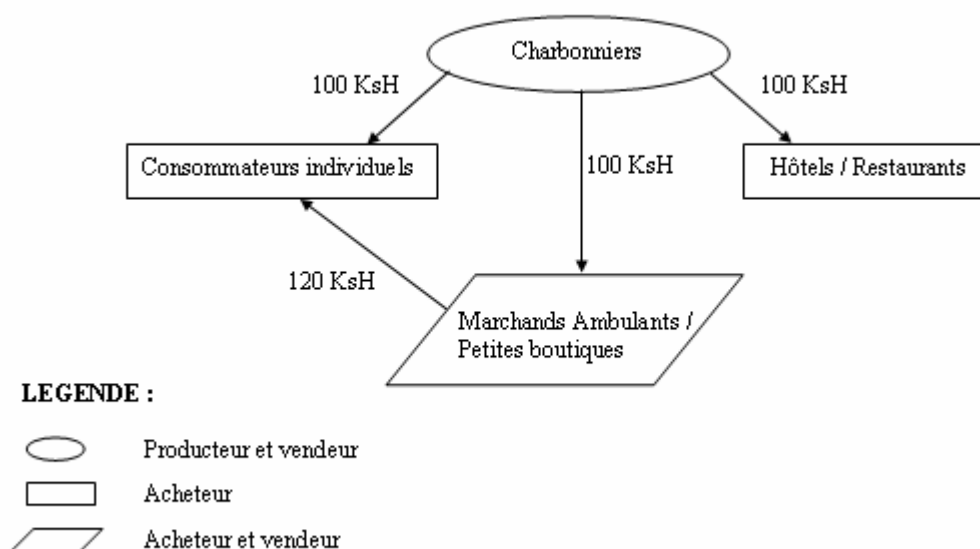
Charbonniers

100 KsH

100 KsH

100 KsH

Consommateurs individuels

Hôtels / Restaurants

120 KsH

Marchands Ambulants / Petites boutiques

LEGENDE :

Producteur et vendeur

Acheteur

Acheteur et vendeur